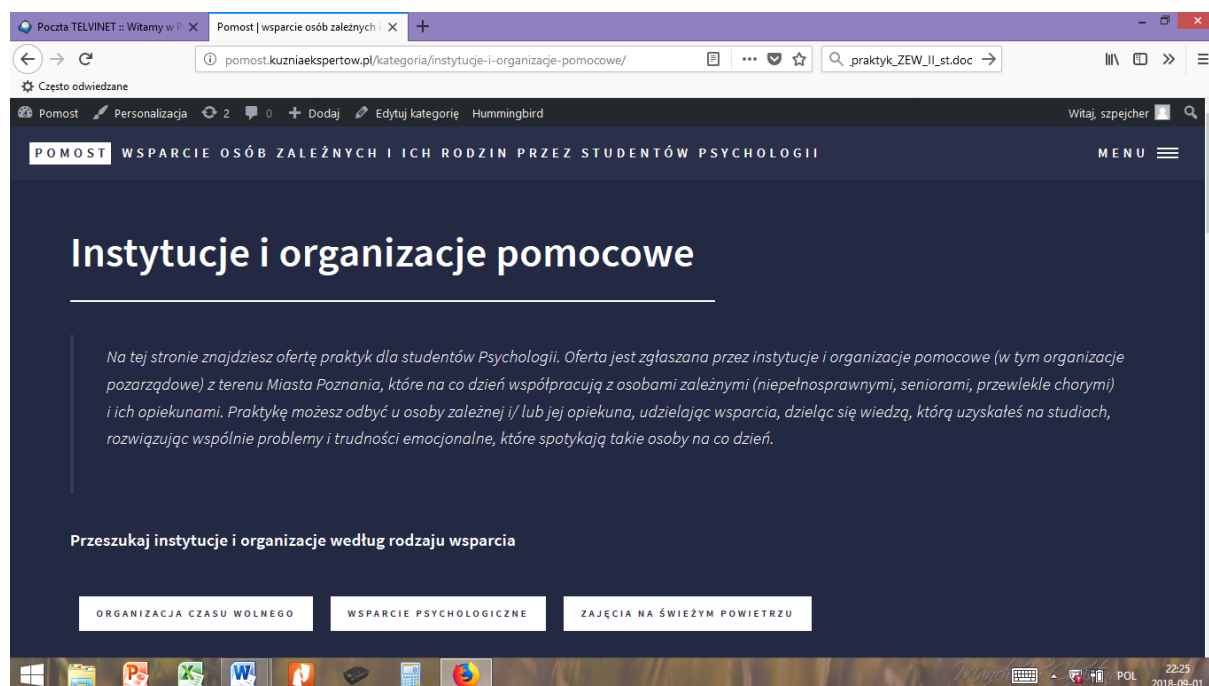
Poczta TELVINET :: Witamy w P ×
Pomost | wsparcie osób zależnych ×
+

pomost.kuzniaekspertow.pl/kategoria/instytucje-i-organizacje-pomocowe/
.praktyk_ZEW_II_st.doc →

Często odwiedzane

Pomost  Personalizacja  2  0  + Dodaj  Edytuj kategorię  Hummingbird
Witaj, szpejcher

POMOST  WSPARCIE OSÓB ZALEŻNYCH I ICH RODZIN PRZEZ STUDENTÓW PSYCHOLOGII
MENU

Instytucje i organizacje pomocowe

Na tej stronie znajdziesz ofertę praktyk dla studentów Psychologii. Oferta jest zgłaszana przez instytucje i organizacje pomocowe (w tym organizacje pozarządowe) z terenu Miasta Poznania, które na co dzień współpracują z osobami zależnymi (niepełnosprawnymi, seniorami, przewlekle chorymi) i ich opiekunami. Praktykę możesz odbyć u osoby zależnej i/ lub jej opiekuna, udzielając wsparcia, dzieląc się wiedzą, którą uzyskałeś na studiach, rozwiązując wspólnie problemy i trudności emocjonalne, które spotykają takie osoby na co dzień.

Przeszukaj instytucje i organizacje według rodzaju wsparcia

ORGANIZACJA CZASU WOLNEGO
WSPARCIE PSYCHOLOGICZNE
ZAJĘCIA NA ŚWIEŻYM POWIETRZU

POL
22:25
2018-09-01